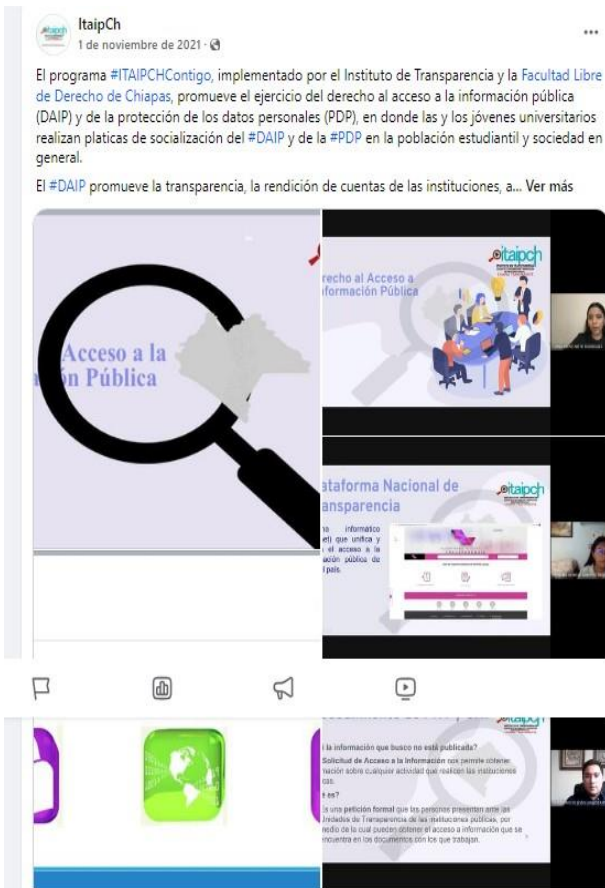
ItaipCh
1 de noviembre de 2021 ·

El programa #ITAIPCHContigo, implementado por el Instituto de Transparencia y la Facultad Libre de Derecho de Chiapas, promueve el ejercicio del derecho al acceso a la información pública (DAIP) y de la protección de los datos personales (PDP), en donde las y los jóvenes universitarios realizan platicas de socialización del #DAIP y de la #PDP en la población estudiantil y sociedad en general.

El #DAIP promueve la transparencia, la rendición de cuentas de las instituciones, a... Ver más

Acceso a la
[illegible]ón Pública

itaipch
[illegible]recho al Acceso a
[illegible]formación Pública

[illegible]ataforma Nacional de
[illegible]ansparencia

itaipch

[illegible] informático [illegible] que unifica y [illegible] el acceso a la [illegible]ación pública de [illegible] país.

itaipch

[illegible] la información que busco no está publicada?
Solicitud de Acceso a la Información nos permite obtener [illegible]ación sobre cualquier actividad que realicen las instituciones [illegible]
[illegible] es?
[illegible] una petición formal que las personas presentan ante las Unidades de Transparencia de las instituciones públicas, por medio de la cual pueden obtener el acceso a información que se encuentra en los documentos con los que trabajan.